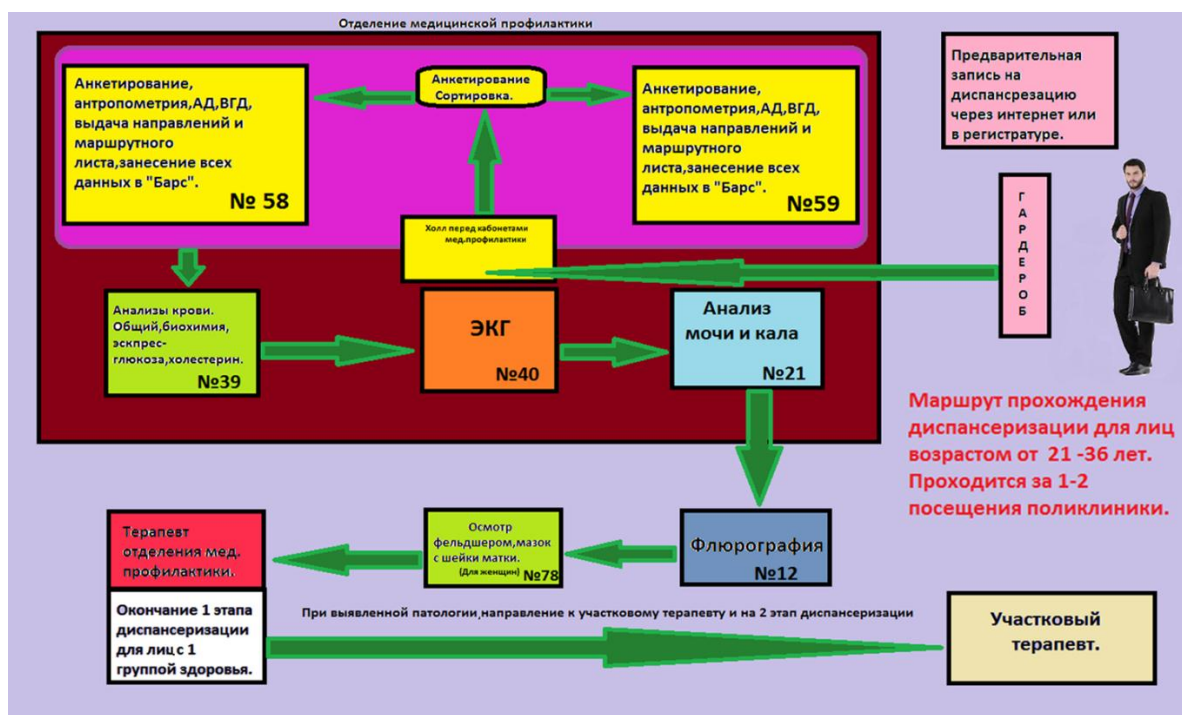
Отделение медицинской профилактики

Анкетирование, антропометрия,АД,ВГД, выдача направлений и маршрутного листа,занесение всех данных в "Барс". № 58

Анкетирование Сортировка.

Анкетирование, антропометрия,АД,ВГД, выдача направлений и маршрутного листа,занесение всех данных в "Барс". №59

Предварительная запись на диспансрезацию через интернет или в регистратуре.

Холл перед кабонетами мед.профилактики

Г А Р Д Е Р О Б

Анализы крови. Общий,биохимия, экспрес-глюкоза,холестерин. №39

ЭКГ №40

Анализ мочи и кала №21

Маршрут прохождения диспансеризации для лиц возрастом от 21 -36 лет. Проходится за 1-2 посещения поликлиники.

Терапевт отделения мед. профилактики.

Осмотр фельдшером,мазок с шейки матки. (Для женщин) №78

Флюрография №12

Окончание 1 этапа диспансеризации для лиц с 1 группой здоровья.

При выявленной патологии,направление к участковому терапевту и на 2 этап диспансеризации

Участковый терапевт.